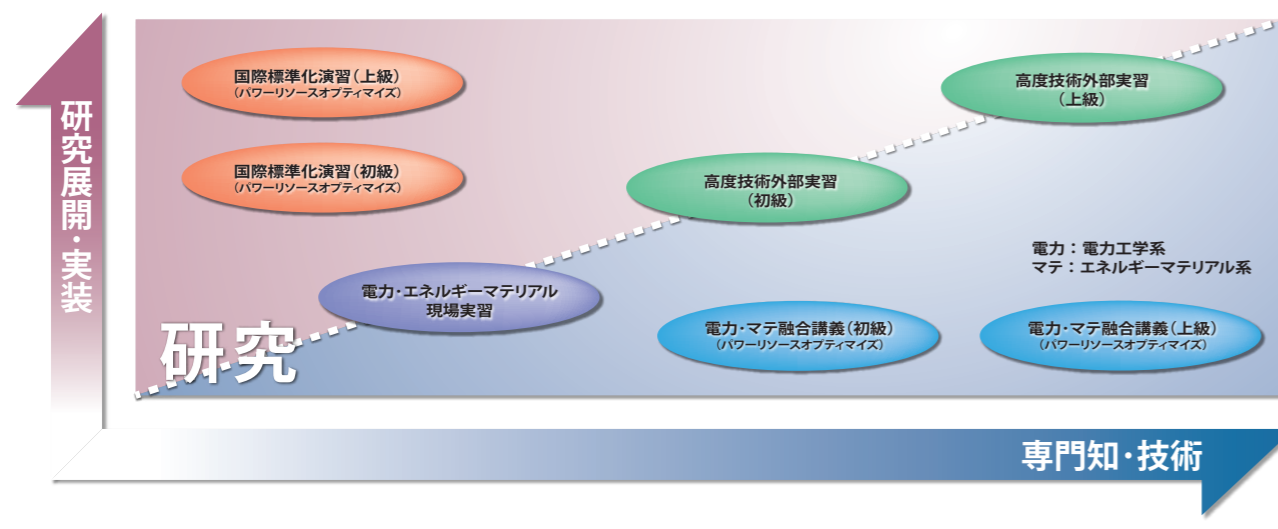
研究展開・実装

国際標準化演習（上級）
（パワーリソースオプティマイズ）

国際標準化演習（初級）
（パワーリソースオプティマイズ）

高度技術外部実習
（上級）

高度技術外部実習
（初級）

電力：電力工学系
マテ：エネルギーマテリアル系

電力・エネルギーマテリアル
現場実習

研究

電力・マテ融合講義（初級）
（パワーリソースオプティマイズ）

電力・マテ融合講義（上級）
（パワーリソースオプティマイズ）

専門知・技術